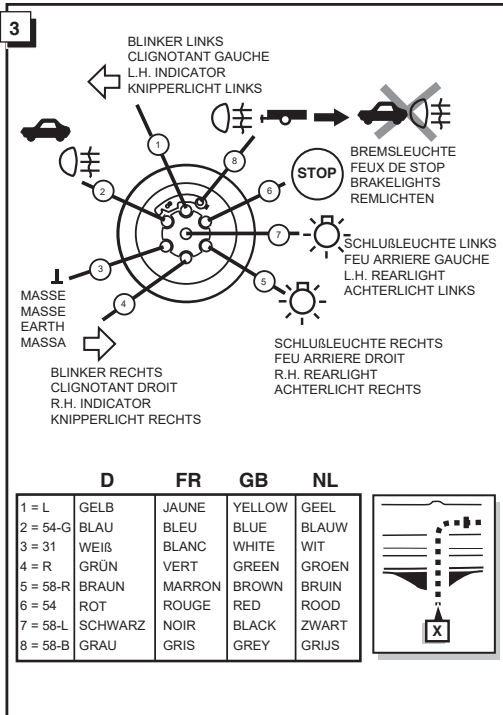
3

BLINKER LINKS
CLIGNOTANT GAUCHE
L.H. INDICATOR
KNIPPERLICHT LINKS

1
2
3
4
5
6
7
8

BREMSLEUCHTE
FEUX DE STOP
BRAKELIGHTS
REMLICHTEN

STOP

SCHLUßLEUCHTE LINKS
FEU ARRIERE GAUCHE
L.H. REARLIGHT
ACHTERLICHT LINKS

MASSE
MASSE
EARTH
MASSA

SCHLUßLEUCHTE RECHTS
FEU ARRIERE DROIT
R.H. REARLIGHT
ACHTERLICHT RECHTS

BLINKER RECHTS
CLIGNOTANT DROIT
R.H. INDICATOR
KNIPPERLICHT RECHTS

| | D | FR | GB | NL |
|---|---|---|---|---|
| 1 = L | GELB | JAUNE | YELLOW | GEEL |
| 2 = 54-G | BLAU | BLEU | BLUE | BLAUW |
| 3 = 31 | WEIß | BLANC | WHITE | WIT |
| 4 = R | GRÜN | VERT | GREEN | GROEN |
| 5 = 58-R | BRAUN | MARRON | BROWN | BRUIN |
| 6 = 54 | ROT | ROUGE | RED | ROOD |
| 7 = 58-L | SCHWARZ | NOIR | BLACK | ZWART |
| 8 = 58-B | GRAU | GRIS | GREY | GRIJS |

X